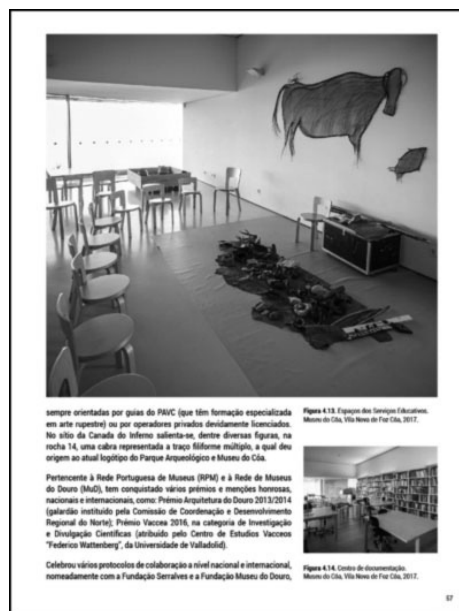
sempre orientadas por guias do PAVC (que têm formação especializada em arte rupestre) ou por operadores privados devidamente licenciados. No sítio da Canada do Inferno salienta-se, dentre diversas figuras, na rocha 14, uma cabra representada a traço filiforme múltiplo, a qual deu origem ao atual logótipo do Parque Arqueológico e Museu do Côa.

Pertencente à Rede Portuguesa de Museus (RPM) e à Rede de Museus do Douro (MuD), tem conquistado vários prémios e menções honrosas, nacionais e internacionais, como: Prémio Arquitetura do Douro 2013/2014 (galardão instituído pela Comissão de Coordenação e Desenvolvimento Regional do Norte); Prémio Vaccea 2016, na categoria de Investigação e Divulgação Científicas (atribuído pelo Centro de Estudios Vacceos "Federico Wattenberg", da Universidade de Valladolid).

Celebrou vários protocolos de colaboração a nível nacional e internacional, nomeadamente com a Fundação Serralves e a Fundação Museu do Douro,

Figura 4.13. Espaços dos Serviços Educativos. Museu do Côa, Vila Nova de Foz Côa, 2017.

Figura 4.14. Centro de documentação. Museu do Côa, Vila Nova de Foz Côa, 2017.

57